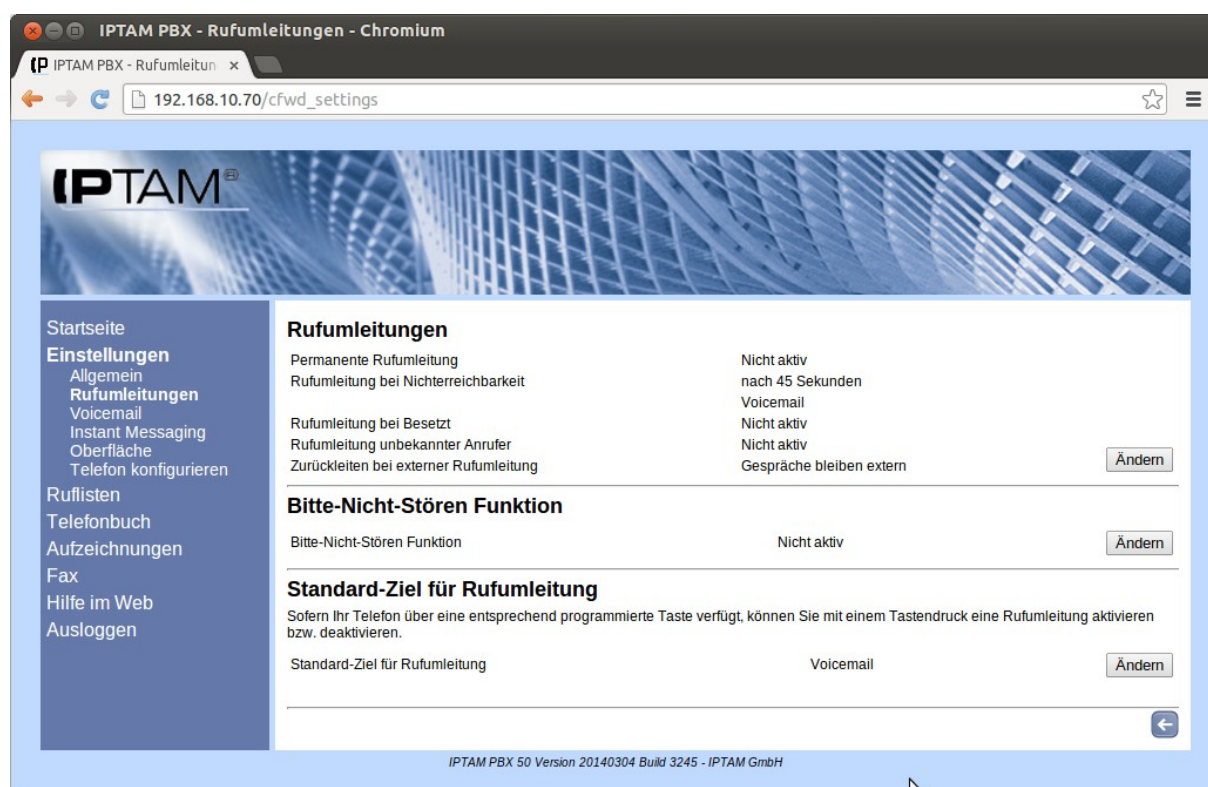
IPTAM PBX - Rufumleitungen - Chromium

IPTAM PBX - Rufumleitun ×

192.168.10.70/cfwd_settings

IPTAM®

Startseite
Einstellungen
Allgemein
Rufumleitungen
Voicemail
Instant Messaging
Oberfläche
Telefon konfigurieren
Ruflisten
Telefonbuch
Aufzeichnungen
Fax
Hilfe im Web
Ausloggen

Rufumleitungen

| | |
|---|---|
| Permanente Rufumleitung | Nicht aktiv |
| Rufumleitung bei Nichterreichbarkeit | nach 45 Sekunden Voicemail |
| Rufumleitung bei Besetzt | Nicht aktiv |
| Rufumleitung unbekannter Anrufer | Nicht aktiv |
| Zurückleiten bei externer Rufumleitung | Gespräche bleiben extern |

Ändern

Bitte-Nicht-Stören Funktion

Bitte-Nicht-Stören Funktion Nicht aktiv

Ändern

Standard-Ziel für Rufumleitung

Sofern Ihr Telefon über eine entsprechend programmierte Taste verfügt, können Sie mit einem Tastendruck eine Rufumleitung aktivieren bzw. deaktivieren.

Standard-Ziel für Rufumleitung Voicemail

Ändern

IPTAM PBX 50 Version 20140304 Build 3245 - IPTAM GmbH